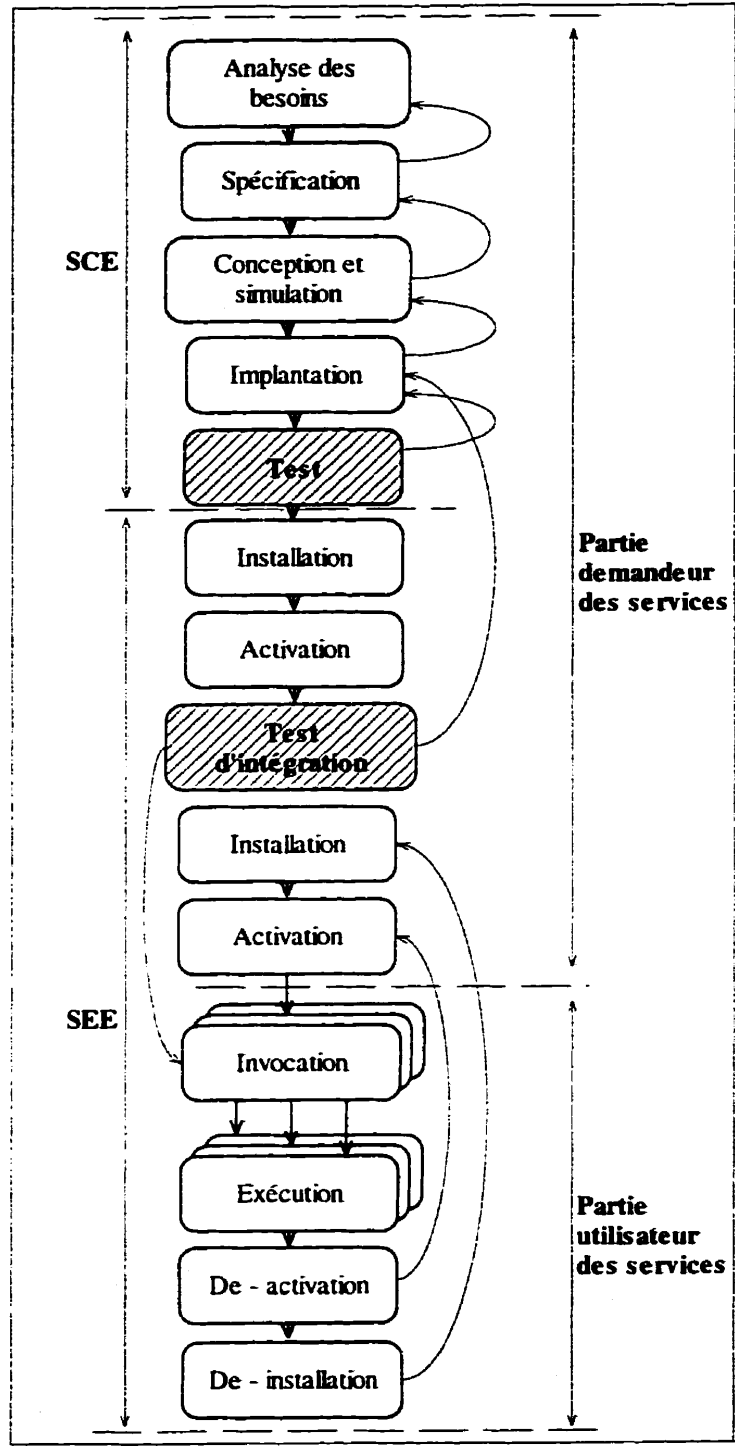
Analyse des besoins

Spécification

SCE

Conception et simulation

Implantation

Test

Installation

Partie demandeur des services

Activation

Test d'intégration

Installation

Activation

SEE

Invocation

Exécution

Partie utilisateur des services

De - activation

De - installation